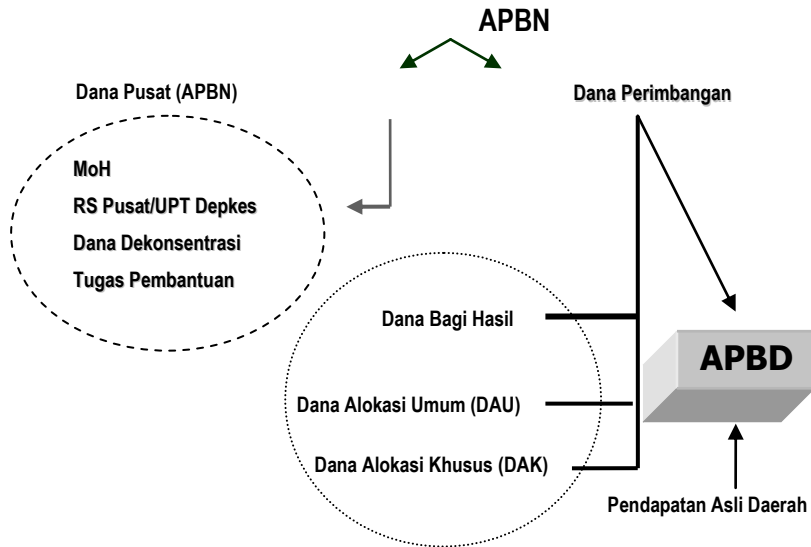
APBN

Dana Pusat (APBN)

Dana Perimbangan

MoH

RS Pusat/UPT Depkes

Dana Dekonsentrasi

Tugas Pembantuan

Dana Bagi Hasil

APBD

Dana Alokasi Umum (DAU)

Dana Alokasi Khusus (DAK)

Pendapatan Asli Daerah